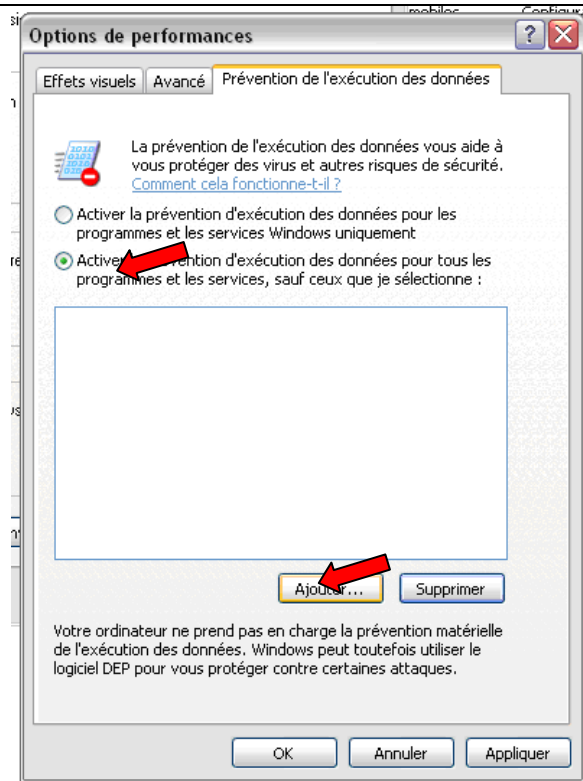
mobiles Configur

Options de performances

Effets visuels | Avancé | Prévention de l'exécution des données

La prévention de l'exécution des données vous aide à vous protéger des virus et autres risques de sécurité. Comment cela fonctionne-t-il ?

Activer la prévention d'exécution des données pour les programmes et les services Windows uniquement

Activer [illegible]vention d'exécution des données pour tous les programmes et les services, sauf ceux que je sélectionne :

Ajouter... | Supprimer

Votre ordinateur ne prend pas en charge la prévention matérielle de l'exécution des données. Windows peut toutefois utiliser le logiciel DEP pour vous protéger contre certaines attaques.

OK | Annuler | Appliquer